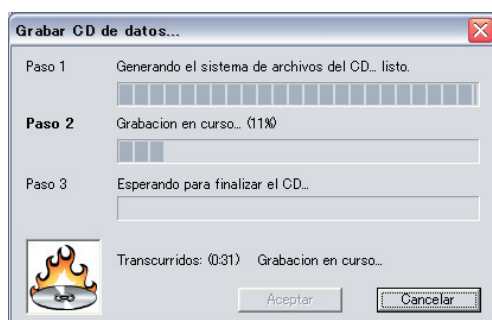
Grabar CD de datos...

Paso 1
Generando el sistema de archivos del CD... listo.

Paso 2
Grabacion en curso... (11%)

Paso 3
Esperando para finalizar el CD...

Transcurridos: (0:31) Grabacion en curso...

Aceptar
Cancelar